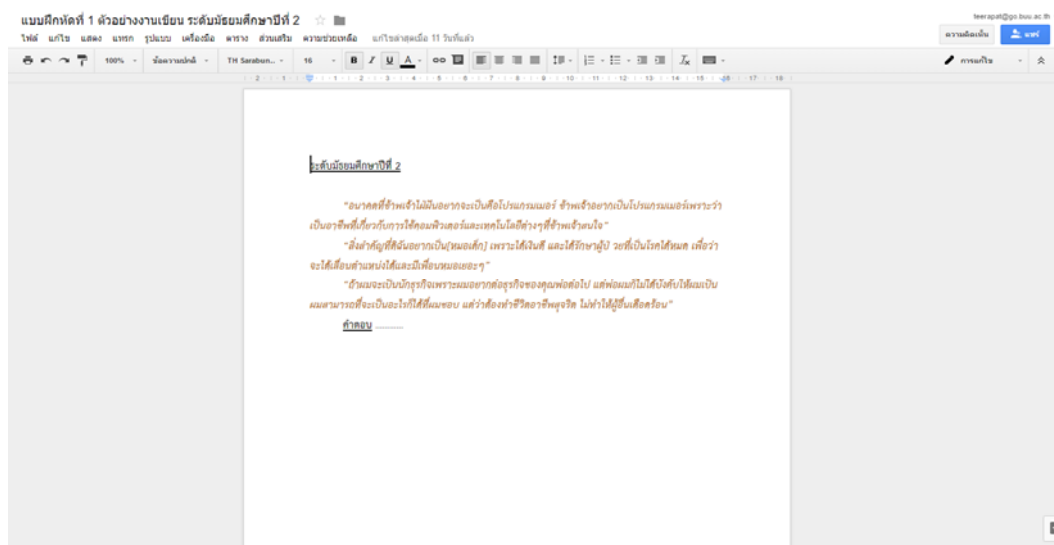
แบบฝึกหัดที่ 1 ตัวอย่างงานเขียน ระดับมัธยมศึกษาปีที่ 2

teerapat@go.buu.ac.th

ไฟล์ แก้ไข แสดง แทรก รูปแบบ เครื่องมือ ตาราง ส่วนเสริม ความช่วยเหลือ แก้ไขล่าสุดเมื่อ 11 วันที่แล้ว

ความคิดเห็น แชร์

100% ข้อความปกติ TH Sarabun... 16 B I U A

การแก้ไข

ระดับมัธยมศึกษาปีที่ 2

"อนาคตที่ข้าพเจ้าไม่ฝันอยากจะเป็นคือโปรแกรมเมอร์ ข้าพเจ้าอยากเป็นโปรแกรมเมอร์เพราะว่าเป็นอาชีพที่เกี่ยวกับการใช้คอมพิวเตอร์และเทคโนโลยีต่างๆที่ข้าพเจ้าสนใจ"

"สิ่งสำคัญที่ฉันอยากเป็น(หมอเด็ก) เพราะได้เงินดี และได้รักษาผู้ป่วย วะที่เป็นโรคได้หมด เพื่อว่าจะได้เลื่อนตำแหน่งได้และมีเพื่อนหมอเยอะๆ"

"ถ้าผมจะเป็นนักธุรกิจเพราะผมอยากต่อธุรกิจของคุณพ่อต่อไป แต่พ่อผมก็ไม่ได้บังคับให้ผมเป็นผมสามารถที่จะเป็นอะไรก็ได้ที่ผมชอบ แต่ว่าต้องทำชีวิตอาชีพสุจริต ไม่ทำให้ผู้อื่นเดือดร้อน"

คำตอบ ........